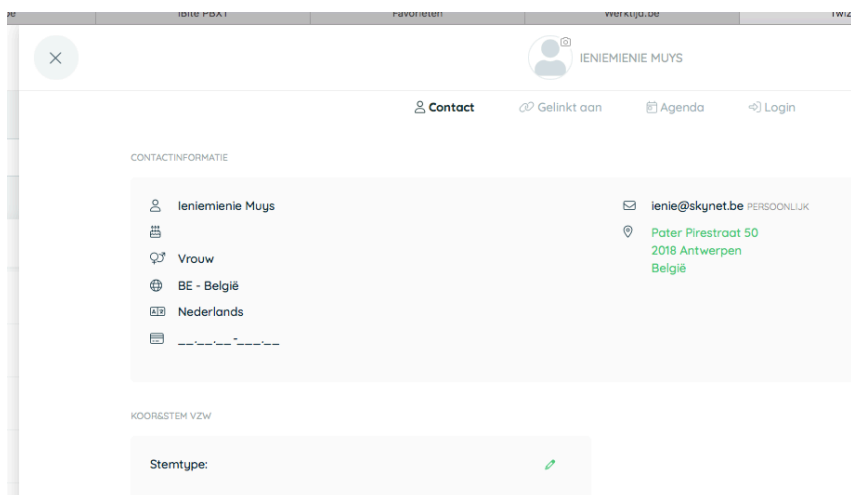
IBIte PBX1 | Favorieten | Werktijd.be | Twiz

IENIEMIENIE MUYS

Contact Gelinkt aan Agenda Login

CONTACTINFORMATIE

Ieniemienie Muys

Vrouw

BE - België

Nederlands

__.__.__-___.__

ienie@skynet.be PERSOONLIJK

Pater Pirestraat 50
2018 Antwerpen
België

KOOR&STEM VZW

Stemtype: